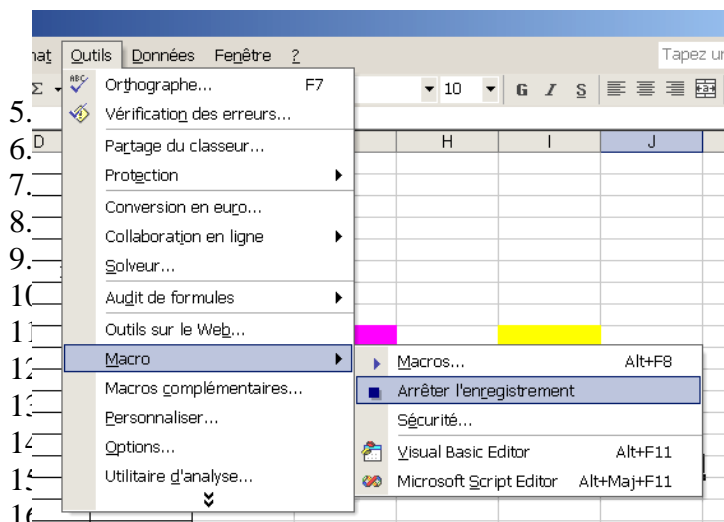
nat Outils Données Fenêtre ? Tapez ur

Σ

10 G I S

5.
6. D H I J
7.
8.
9.
1(
11
12
13
14
15
16

Orthographe... F7
Vérification des erreurs...
Partage du classeur...
Protection
Conversion en euro...
Collaboration en ligne
Solveur...
Audit de formules
Outils sur le Web...
Macro
Macros complémentaires...
Personnaliser...
Options...
Utilitaire d'analyse...

Macros... Alt+F8
Arrêter l'enregistrement
Sécurité...
Visual Basic Editor Alt+F11
Microsoft Script Editor Alt+Maj+F11